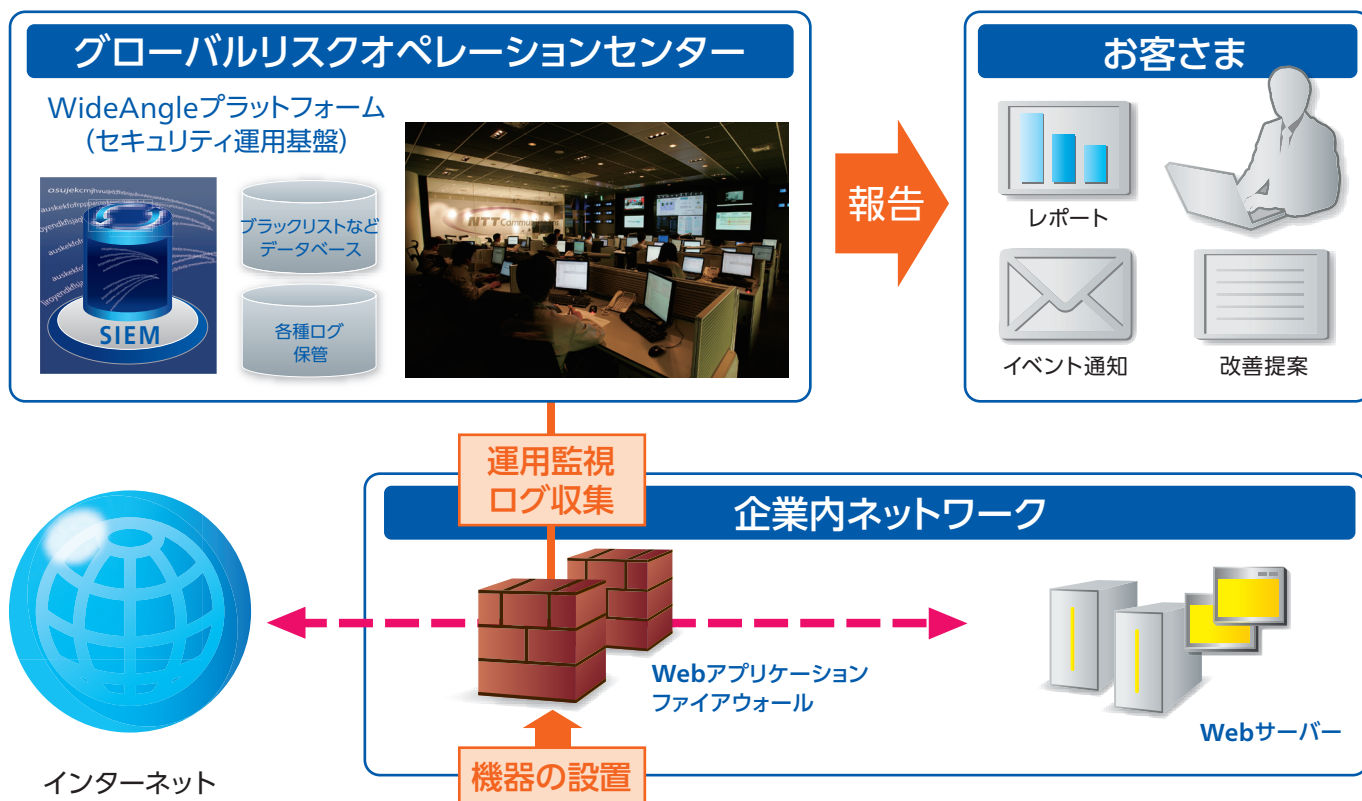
グローバルリスクオペレーションセンター

WideAngleプラットフォーム
(セキュリティ運用基盤)

SIEM

ブラックリストなど
データベース

各種ログ
保管

報告

お客さま

レポート

イベント通知

改善提案

運用監視
ログ収集

企業内ネットワーク

Webアプリケーション
ファイアウォール

Webサーバー

インターネット

機器の設置